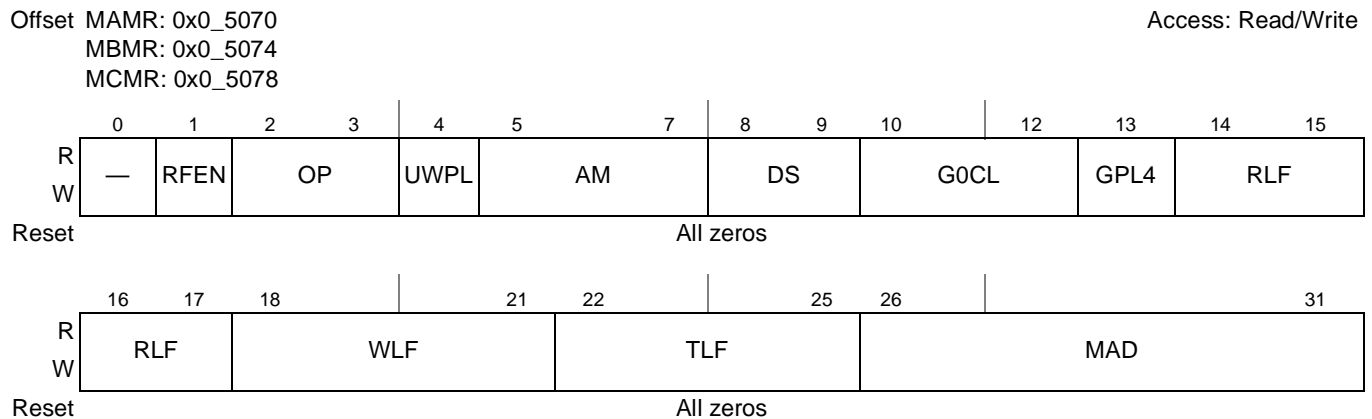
Offset MAMR: 0x0_5070
MBMR: 0x0_5074
MCMR: 0x0_5078

Access: Read/Write

| | 0 | 1 | 2 3 | 4 | 5 7 | 8 9 | 10 12 | 13 | 14 15 |
|---|---|---|---|---|---|---|---|---|---|
| R W | — | RFEN | OP | UWPL | AM | DS | G0CL | GPL4 | RLF |
| Reset | All zeros | | | | | | | | |

| | 16 17 | 18 21 | 22 25 | 26 31 |
|---|---|---|---|---|
| R W | RLF | WLF | TLF | MAD |
| Reset | All zeros | | | |